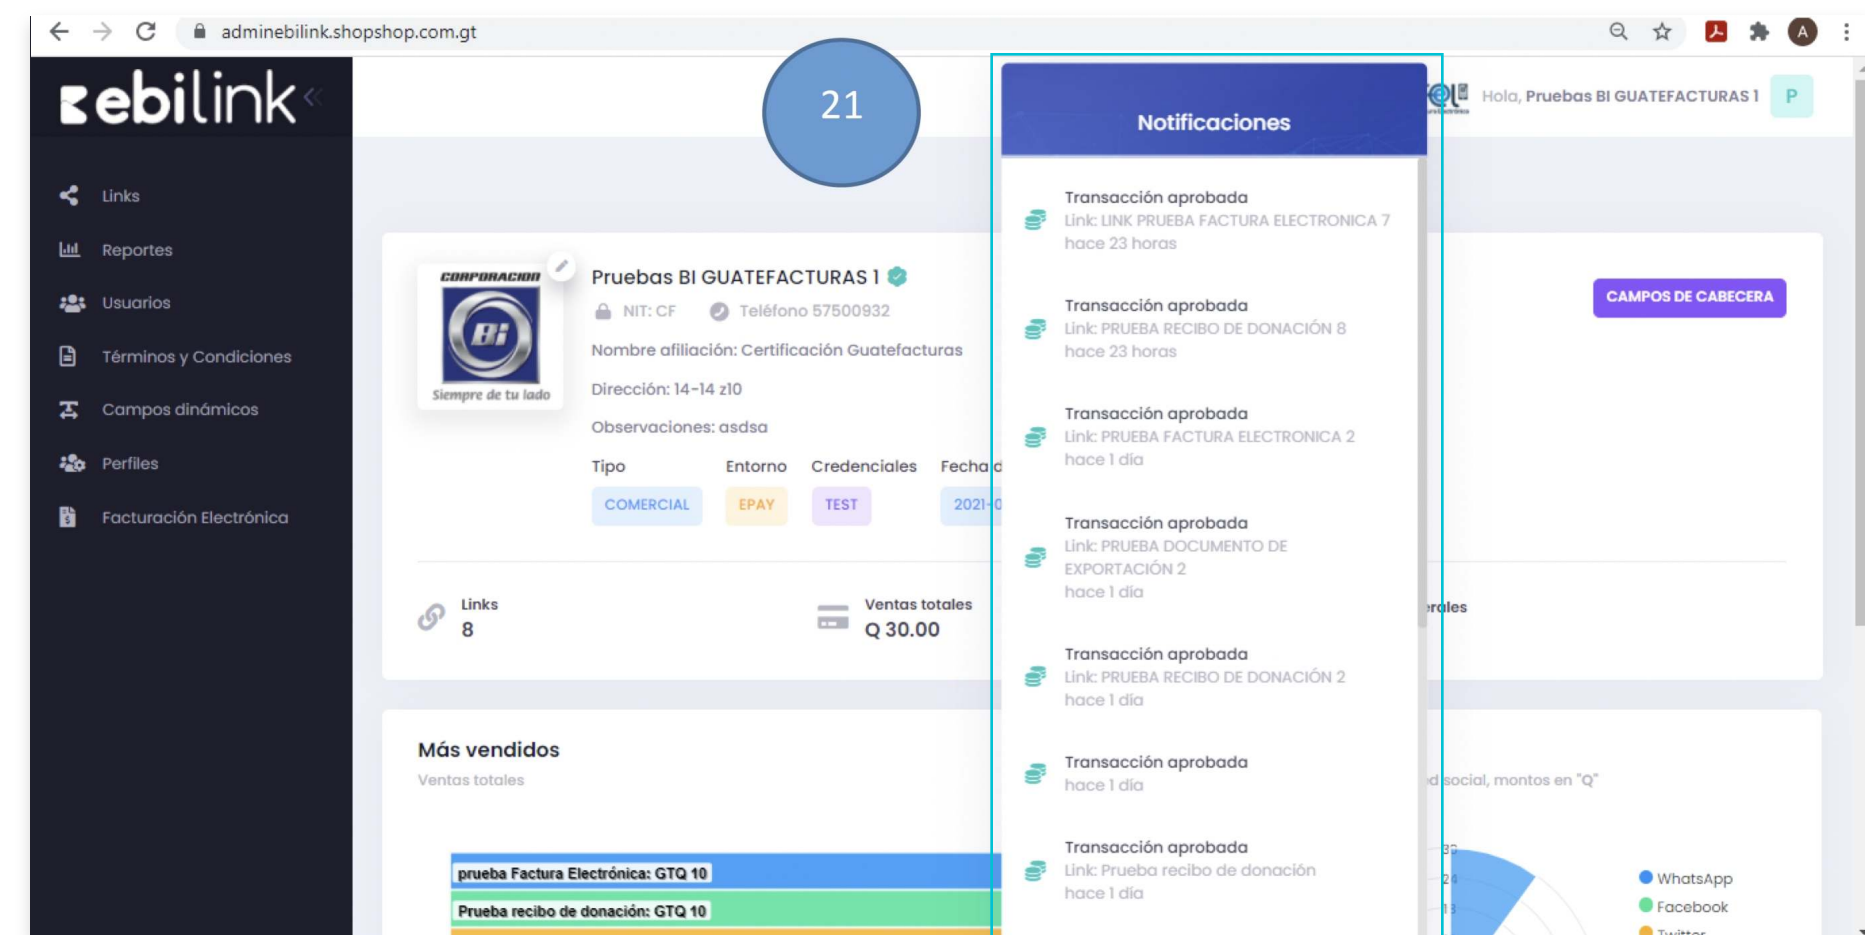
adminebilink.shopshop.com.gt

ebilink

Links
Reportes
Usuarios
Términos y Condiciones
Campos dinámicos
Perfiles
Facturación Electrónica

21

Notificaciones

Transacción aprobada
Link: LINK PRUEBA FACTURA ELECTRONICA 7
hace 23 horas

Transacción aprobada
Link: PRUEBA RECIBO DE DONACIÓN 8
hace 23 horas

Transacción aprobada
Link: PRUEBA FACTURA ELECTRONICA 2
hace 1 día

Transacción aprobada
Link: PRUEBA DOCUMENTO DE EXPORTACIÓN 2
hace 1 día

Transacción aprobada
Link: PRUEBA RECIBO DE DONACIÓN 2
hace 1 día

Transacción aprobada
hace 1 día

Transacción aprobada
Link: Prueba recibo de donación
hace 1 día

Hola, Pruebas BI GUATEFACTURAS 1 P

CORPORACION
Bi
Siempre de tu lado

Pruebas BI GUATEFACTURAS 1
NIT: CF Teléfono 57500932
Nombre afiliación: Certificación Guatefacturas
Dirección: 14-14 z10
Observaciones: asdsa

Tipo Entorno Credenciales Fecha d
COMERCIAL EPAY TEST 2021-0

CAMPOS DE CABECERA

Links
8

Ventas totales
Q 30.00

erales

Más vendidos
Ventas totales

d social, montos en "Q"

prueba Factura Electrónica: GTQ 10
Prueba recibo de donación: GTQ 10

WhatsApp
Facebook
Twitter